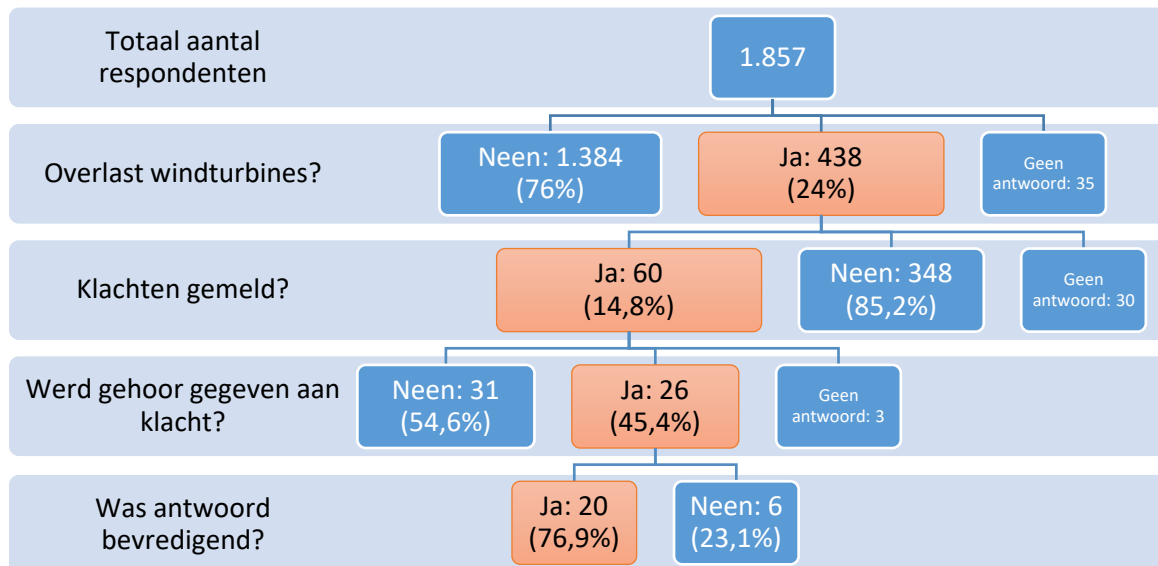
Totaal aantal respondenten

1.857

Overlast windturbines?

Neen: 1.384 (76%)

Ja: 438 (24%)

Geen antwoord: 35

Klachten gemeld?

Ja: 60 (14,8%)

Neen: 348 (85,2%)

Geen antwoord: 30

Werd gehoor gegeven aan klacht?

Neen: 31 (54,6%)

Ja: 26 (45,4%)

Geen antwoord: 3

Was antwoord bevredigend?

Ja: 20 (76,9%)

Neen: 6 (23,1%)